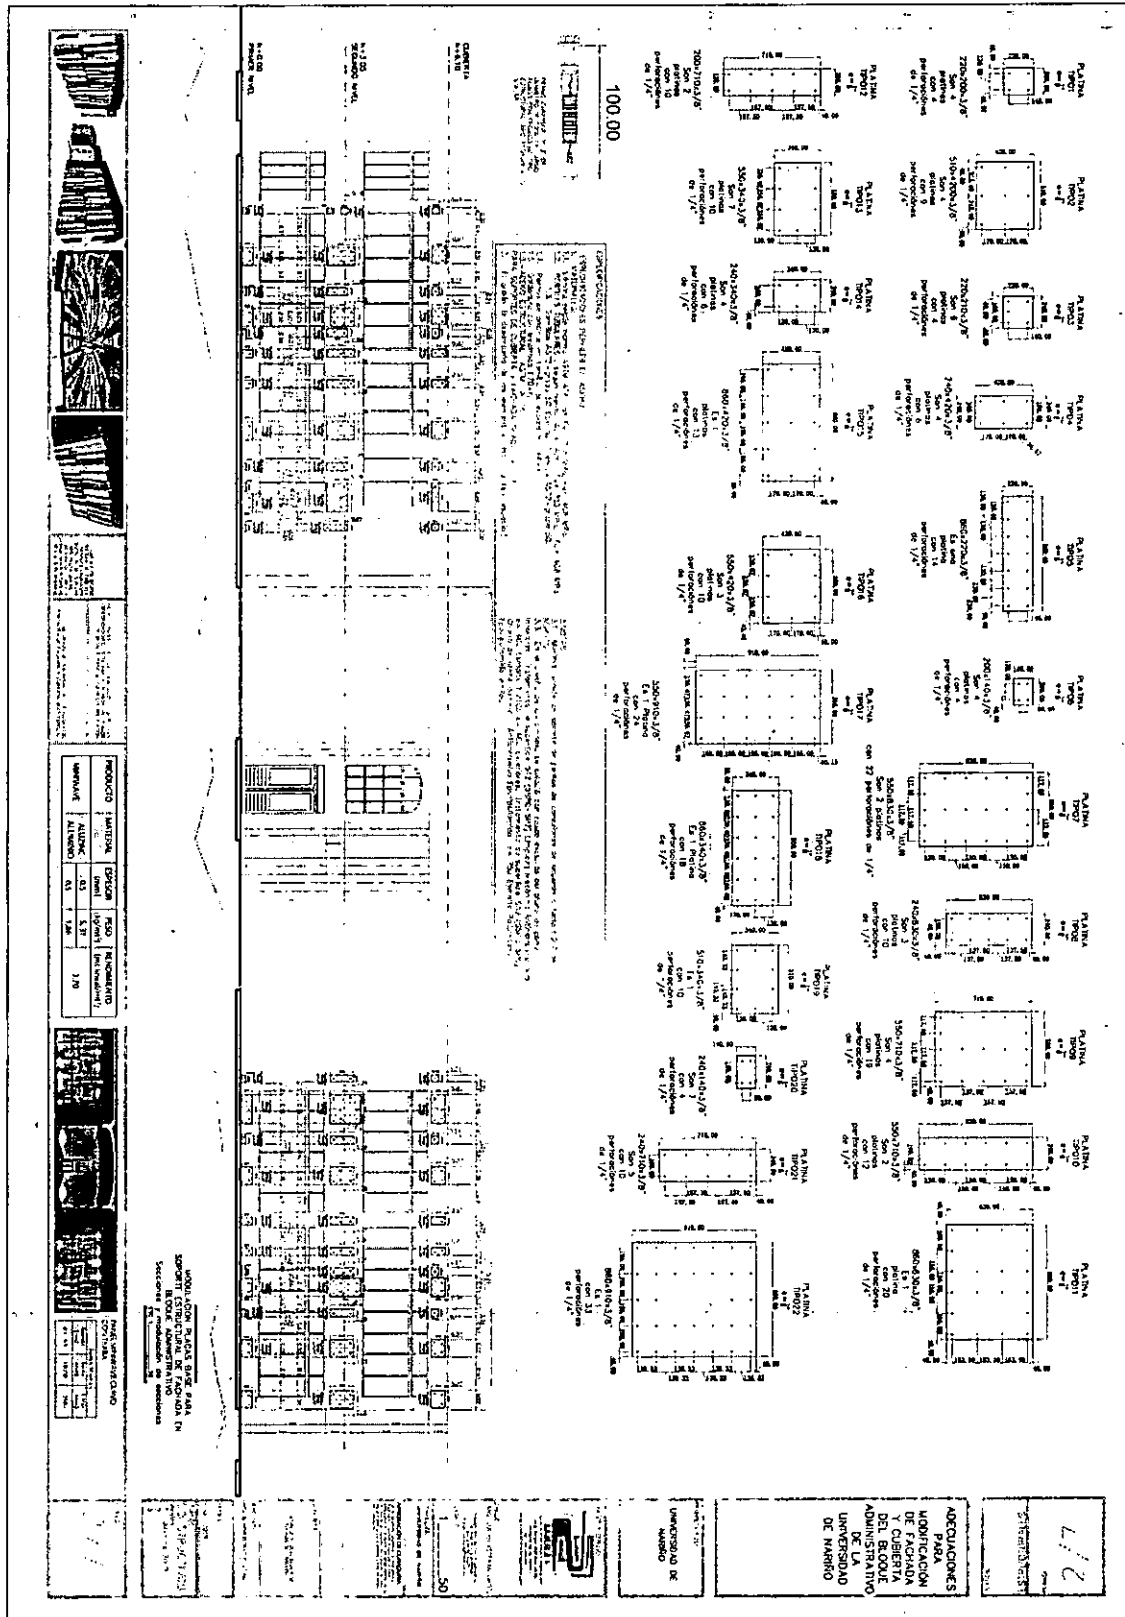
PLATINA TIPO1 e=$\frac{3}{8}$"
220x200x3/8" Son 4 platinas con 4 perforaciones de 1/4"

PLATINA TIPO2 e=$\frac{3}{8}$"
510x200x3/8" Son 4 platinas con 9 perforaciones de 1/4"

PLATINA TIPO3 e=$\frac{3}{8}$"
220x210x3/8" Son 4 platinas con 4 perforaciones de 1/4"

PLATINA TIPO4 e=$\frac{3}{8}$"
240x210x3/8" Son 4 platinas con 6 perforaciones de 1/4"

PLATINA TIPO5 e=$\frac{3}{8}$"
860x270x3/8" Es 1 platina con 14 perforaciones de 1/4"

PLATINA TIPO6 e=$\frac{3}{8}$"
200x140x3/8" Son 4 platinas con 4 perforaciones de 1/4"

PLATINA TIPO7 e=$\frac{3}{8}$"
550x830x3/8" Son 2 platinas con 72 perforaciones de 1/4"

PLATINA TIPO8 e=$\frac{3}{8}$"
240x630x3/8" Son 3 platinas con 10 perforaciones de 1/4"

PLATINA TIPO9 e=$\frac{3}{8}$"
550x710x3/8" Son 4 platinas con 18 perforaciones de 1/4"

PLATINA TIPO10 e=$\frac{3}{8}$"
550x710x3/8" Son 2 platinas con 12 perforaciones de 1/4"

PLATINA TIPO11 e=$\frac{3}{8}$"
860x630x3/8" Es 1 platina con 20 perforaciones de 1/4"

PLATINA TIPO12 e=$\frac{3}{8}$"
200x710x3/8" Son 2 platinas con 10 perforaciones de 1/4"

PLATINA TIPO13 e=$\frac{3}{8}$"
550x340x3/8" Son 7 platinas con 10 perforaciones de 1/4"

PLATINA TIPO14 e=$\frac{3}{8}$"
240x240x3/8" Son 4 platinas con 6 perforaciones de 1/4"

PLATINA TIPO15 e=$\frac{3}{8}$"
800x720x3/8" Son 2 platinas con 13 perforaciones de 1/4"

PLATINA TIPO16 e=$\frac{3}{8}$"
550x420x3/8" Son 3 platinas con 12 perforaciones de 1/4"

PLATINA TIPO17 e=$\frac{3}{8}$"
550x910x3/8" Es 1 Platina con 24 perforaciones de 1/4"

PLATINA TIPO18 e=$\frac{3}{8}$"
860x340x3/8" Es 1 Platina con 18 perforaciones de 1/4"

PLATINA TIPO19 e=$\frac{3}{8}$"
510x340x3/8" Es 1 con 10 perforaciones de 1/4"

PLATINA TIPO20 e=$\frac{3}{8}$"
240x140x3/8" Son 3 perforaciones de 1/4"

PLATINA TIPO21 e=$\frac{3}{8}$"
240x710x3/8" Son 3 con 10 perforaciones de 1/4"

PLATINA TIPO22 e=$\frac{3}{8}$"
860x910x3/8" Es 1 con 31 perforaciones de 1/4"

100.00

CUBIERTA
SEGUNDO NIVEL
PRIMER NIVEL

ESPECIFICACIONES

| PRODUCTO | MATERIAL | ESPESOR (mm) | PESO (kg/m²) | RENDIMIENTO |
|---|---|---|---|---|
| MAPPLAN® | ALUCINC ALUMINIO | 0.5 | 5.37 | 1.70 |

MODULACION PLACAS BASE PARA SOPORTE ESTRUCTURAL DE FACHADA EN BLOQUE ADMINISTRATIVO
Secciones y modulacion de secciones

UNIVERSIDAD DE NARIÑO

ADECUACIONES PARA MODIFICACION DE FACHADA Y CUBIERTA DEL BLOQUE ADMINISTRATIVO DE LA UNIVERSIDAD DE NARIÑO

50

2/7